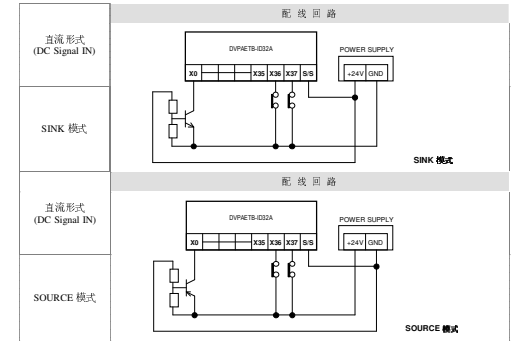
| | 配 线 回 路 |
|---|---|
| 直流形式 (DC Signal IN) | DVPAETB-ID32A<br>X0 X35 X36 X37 S/S<br>POWER SUPPLY<br>+24V GND |
| SINK 模式 | SINK 模式 |
| | 配 线 回 路 |
| 直流形式 (DC Signal IN) | DVPAETB-ID32A<br>X0 X35 X36 X37 S/S<br>POWER SUPPLY<br>+24V GND |
| SOURCE 模式 | SOURCE 模式 |